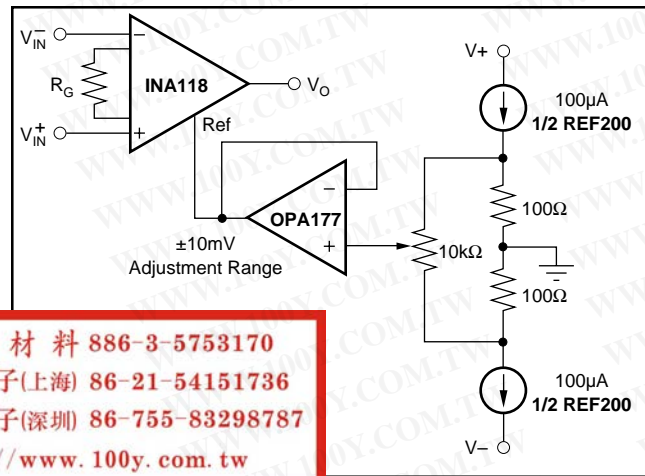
$V_{IN}^{-}$
$R_G$
INA118
$V_O$
$V_{IN}^{+}$
Ref
OPA177
±10mV
Adjustment Range
V+
100μA
1/2 REF200
100Ω
10kΩ
100Ω
100μA
1/2 REF200
V−

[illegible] 材 料 886-3-5753170
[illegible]子(上海) 86-21-54151736
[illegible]子(深圳) 86-755-83298787
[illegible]//www.100y.com.tw

WWW.100Y.COM.TW